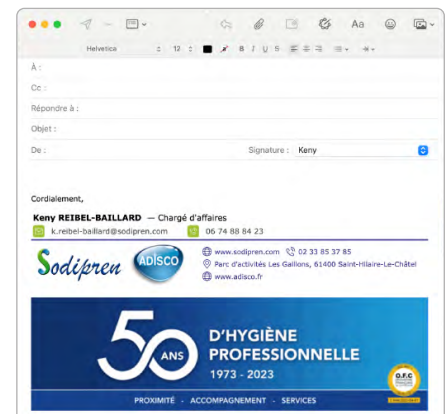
Helvetica 12 B I U S

À :

Cc :

Répondre à :

Objet :

De : Signature : Keny

Cordialement,

Keny REIBEL-BAILLARD — Chargé d'affaires

k.reibel-baillard@sodipren.com 06 74 88 84 23

Sodipren ADISCO

www.sodipren.com 02 33 85 37 85

Parc d'activités Les Gaillons, 61400 Saint-Hilaire-Le-Châtel

www.adisco.fr

50 ANS D'HYGIÈNE PROFESSIONNELLE 1973 - 2023

O.F.C

PROXIMITÉ · ACCOMPAGNEMENT · SERVICES